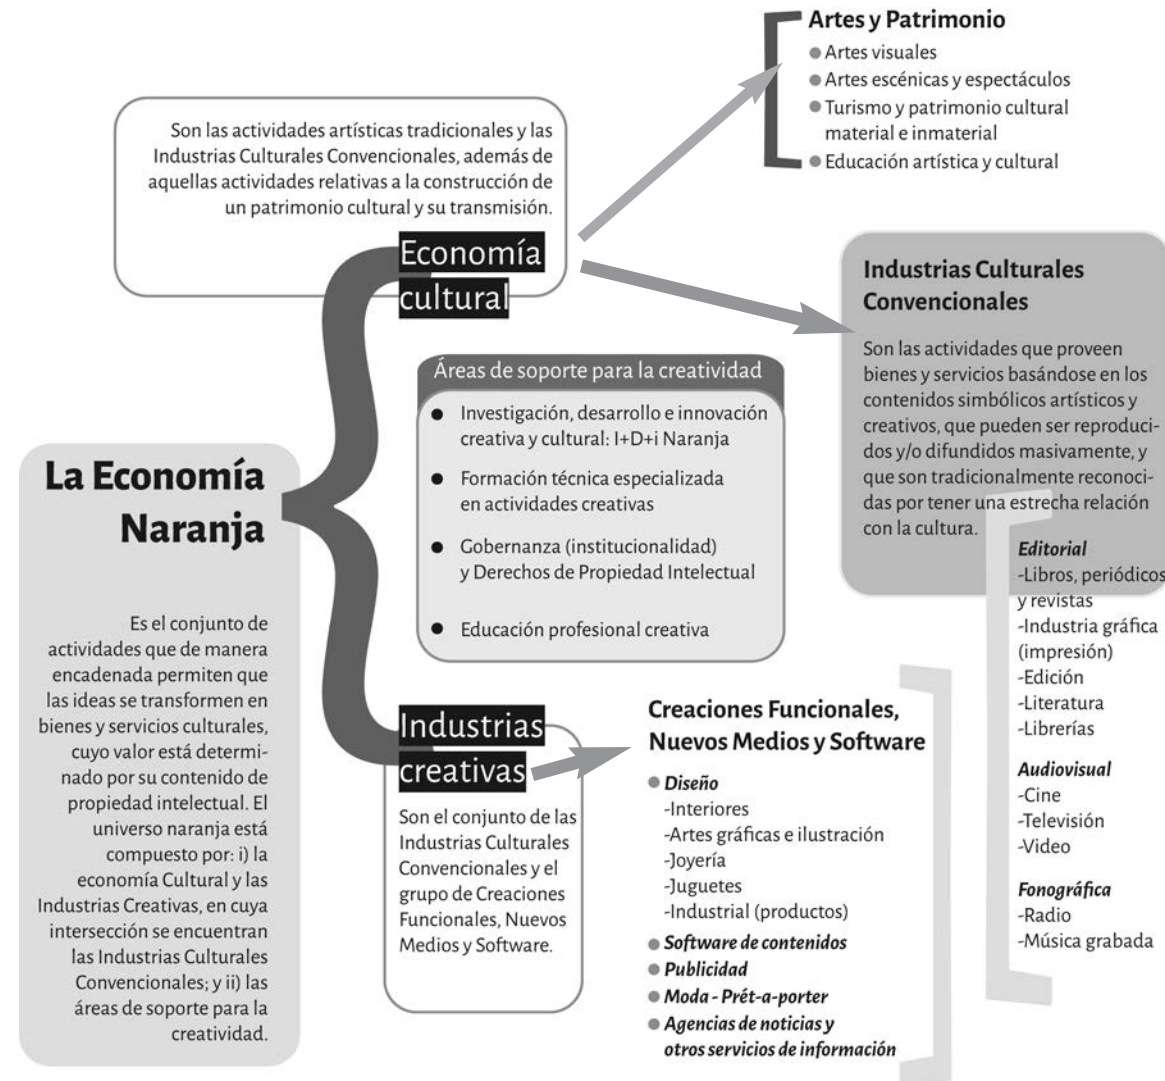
La Economía Naranja

Es el conjunto de actividades que de manera encadenada permiten que las ideas se transformen en bienes y servicios culturales, cuyo valor está determinado por su contenido de propiedad intelectual. El universo naranja está compuesto por: i) la economía Cultural y las Industrias Creativas, en cuya intersección se encuentran las Industrias Culturales Convencionales; y ii) las áreas de soporte para la creatividad.

Son las actividades artísticas tradicionales y las Industrias Culturales Convencionales, además de aquellas actividades relativas a la construcción de un patrimonio cultural y su transmisión.

Economía cultural

Artes y Patrimonio
- Artes visuales
- Artes escénicas y espectáculos
- Turismo y patrimonio cultural material e inmaterial
- Educación artística y cultural

Industrias Culturales Convencionales

Son las actividades que proveen bienes y servicios basándose en los contenidos simbólicos artísticos y creativos, que pueden ser reproducidos y/o difundidos masivamente, y que son tradicionalmente reconocidas por tener una estrecha relación con la cultura.

Editorial
-Libros, periódicos y revistas
-Industria gráfica (impresión)
-Edición
-Literatura
-Librerías

Audiovisual
-Cine
-Televisión
-Video

Fonográfica
-Radio
-Música grabada

Áreas de soporte para la creatividad
- Investigación, desarrollo e innovación creativa y cultural: I+D+i Naranja
- Formación técnica especializada en actividades creativas
- Gobernanza (institucionalidad) y Derechos de Propiedad Intelectual
- Educación profesional creativa

Industrias creativas

Son el conjunto de las Industrias Culturales Convencionales y el grupo de Creaciones Funcionales, Nuevos Medios y Software.

Creaciones Funcionales, Nuevos Medios y Software
- Diseño
-Interiores
-Artes gráficas e ilustración
-Joyería
-Juguetes
-Industrial (productos)
- Software de contenidos
- Publicidad
- Moda - Prét-a-porter
- Agencias de noticias y otros servicios de información